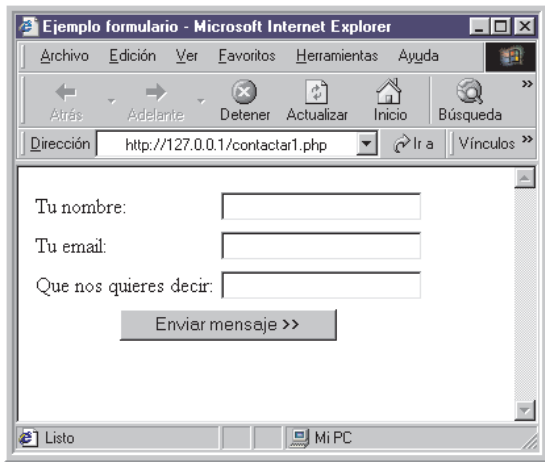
Ejemplo formulario - Microsoft Internet Explorer

Archivo Edición Ver Favoritos Herramientas Ayuda

Atrás Adelante Detener Actualizar Inicio Búsqueda

Dirección http://127.0.0.1/contactar1.php Ir a Vínculos

Tu nombre:

Tu email:

Que nos quieres decir:

Enviar mensaje >>

Listo Mi PC